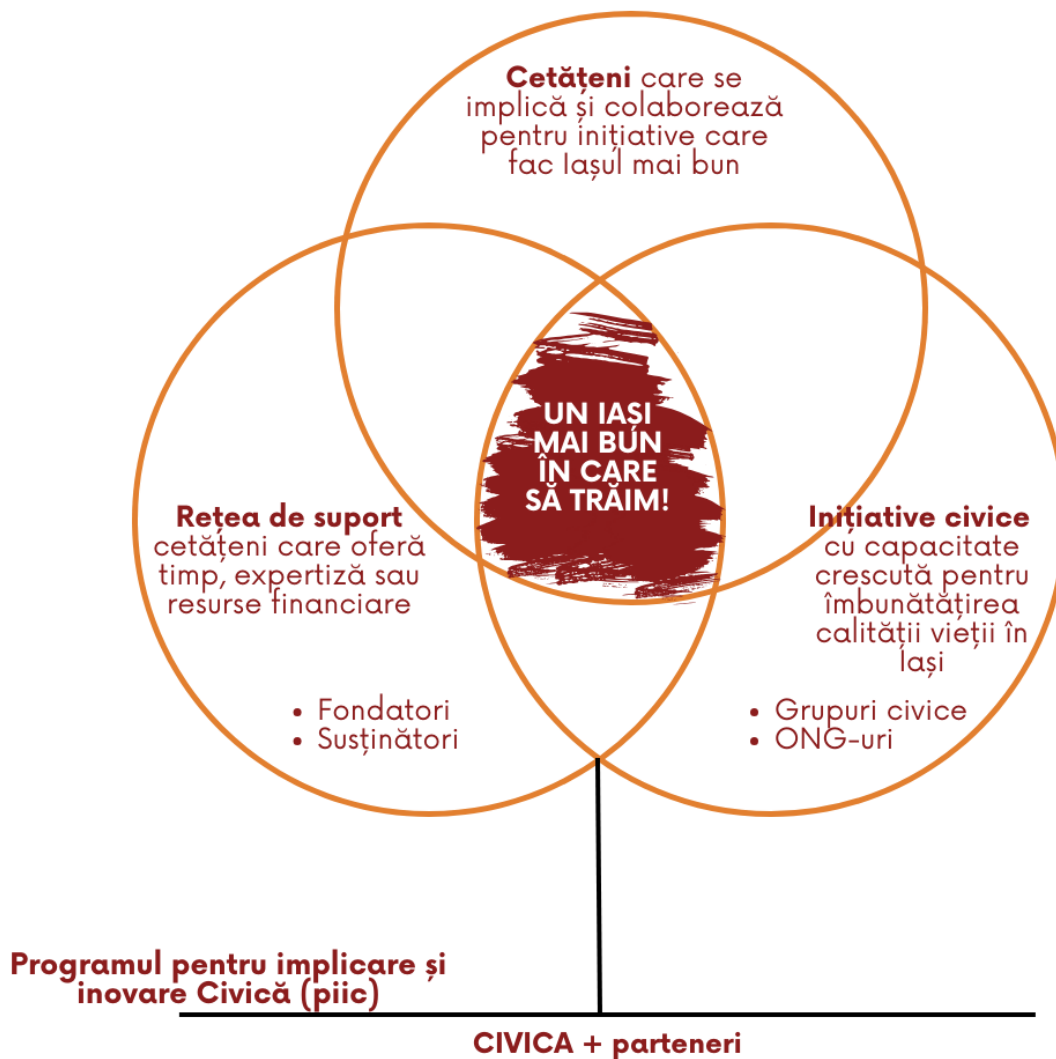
**Cetățeni** care se implică și colaborează pentru inițiative care fac Iașul mai bun

UN IAȘI MAI BUN ÎN CARE SĂ TRĂIM!

**Rețea de suport** cetățeni care oferă timp, expertiză sau resurse financiare

- Fondatori
- Susținători

**Inițiative civice** cu capacitate crescută pentru îmbunătățirea calității vieții în Iași

- Grupuri civice
- ONG-uri

Programul pentru implicare și inovare Civică (piic)

CIVICA + parteneri